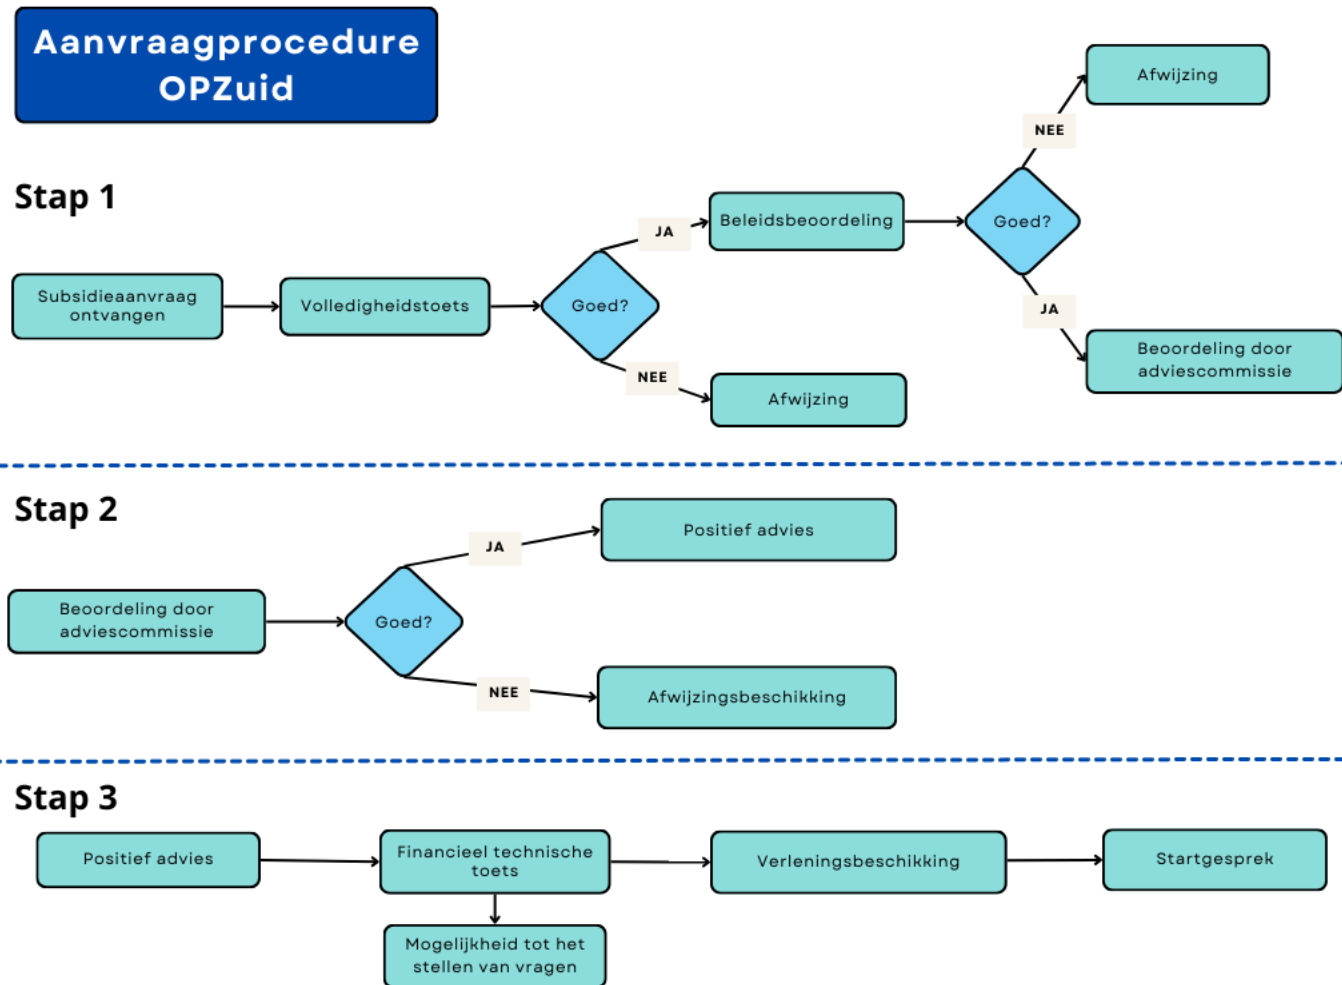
Aanvraagprocedure OPZuid

Stap 1

Subsidieaanvraag ontvangen

Volledigheidstoets

Goed?

JA

NEE

Beleidsbeoordeling

Afwijzing

Goed?

NEE

Afwijzing

JA

Beoordeling door adviescommissie

Stap 2

Beoordeling door adviescommissie

Goed?

JA

Positief advies

NEE

Afwijzingsbeschikking

Stap 3

Positief advies

Financieel technische toets

Mogelijkheid tot het stellen van vragen

Verleningsbeschikking

Startgesprek